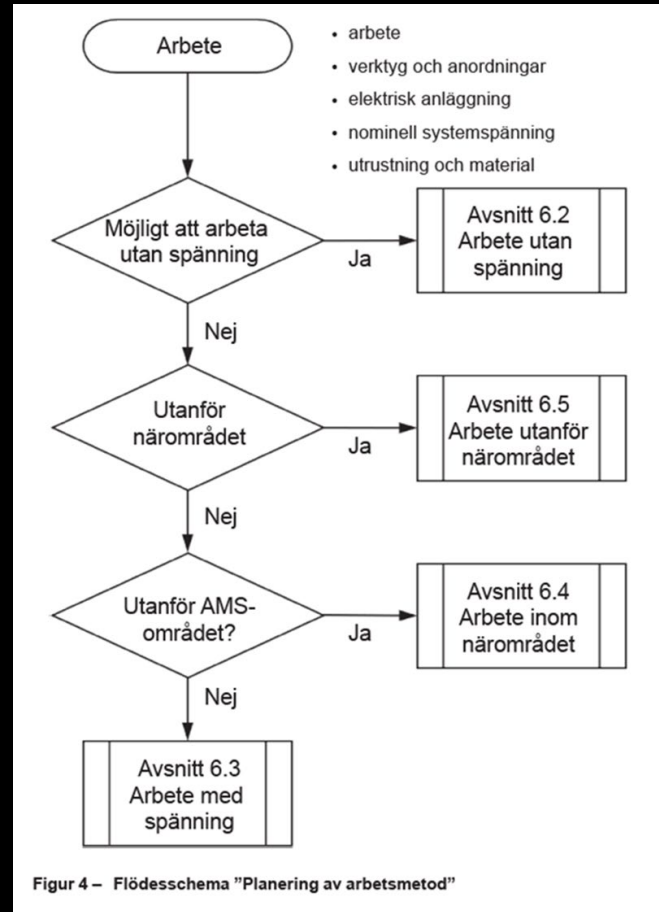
Arbete

• arbete
• verktyg och anordningar
• elektrisk anläggning
• nominell systemspänning
• utrustning och material

Möjligt att arbeta utan spänning

Ja

Avsnitt 6.2 Arbete utan spänning

Nej

Utanför närområdet

Ja

Avsnitt 6.5 Arbete utanför närområdet

Nej

Utanför AMS-området?

Ja

Avsnitt 6.4 Arbete inom närområdet

Nej

Avsnitt 6.3 Arbete med spänning

Figur 4 – Flödesschema ”Planering av arbetsmetod”